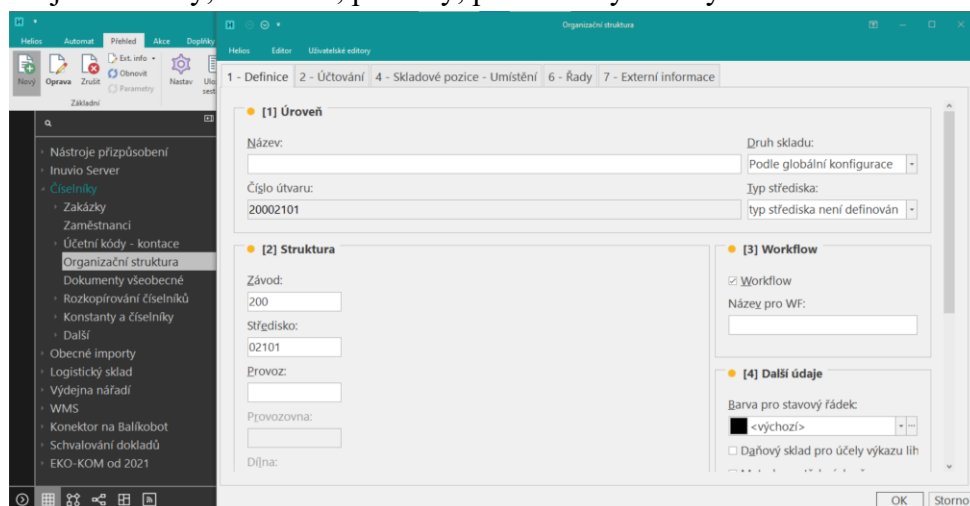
Helios Automat Přehled Akce Doplňky
Nový Oprava Zrušit Ext. info Obnovit Parametry Nastav Ulo sest
Základní

Nástroje přizpůsobení
Inuvio Server
Číselníky
Zakázky
Zaměstnanci
Účetní kódy - kontace
Organizační struktura
Dokumenty všeobecné
Rozkopírování číselníků
Konstanty a číselníky
Další
Obecné importy
Logistický sklad
Výdejna nářadí
WMS
Konektor na Balíkobot
Schvalování dokladů
EKO-KOM od 2021

Organizační struktura
Helios Editor Uživatelské editory
1 - Definice | 2 - Účtování | 4 - Skladové pozice - Umístění | 6 - Řady | 7 - Externí informace

[1] Úroveň
Název:
Druh skladu:
Podle globální konfigurace
Číslo útvaru:
20002101
Typ střediska:
typ střediska není definován

[2] Struktura
Závod:
200
Středisko:
02101
Provoz:
Provozovna:
Dílna:

[3] Workflow
Workflow
Název pro WF:

[4] Další údaje
Barva pro stavový řádek:
<výchozí>
Daňový sklad pro účely výkazu lih

OK Storno